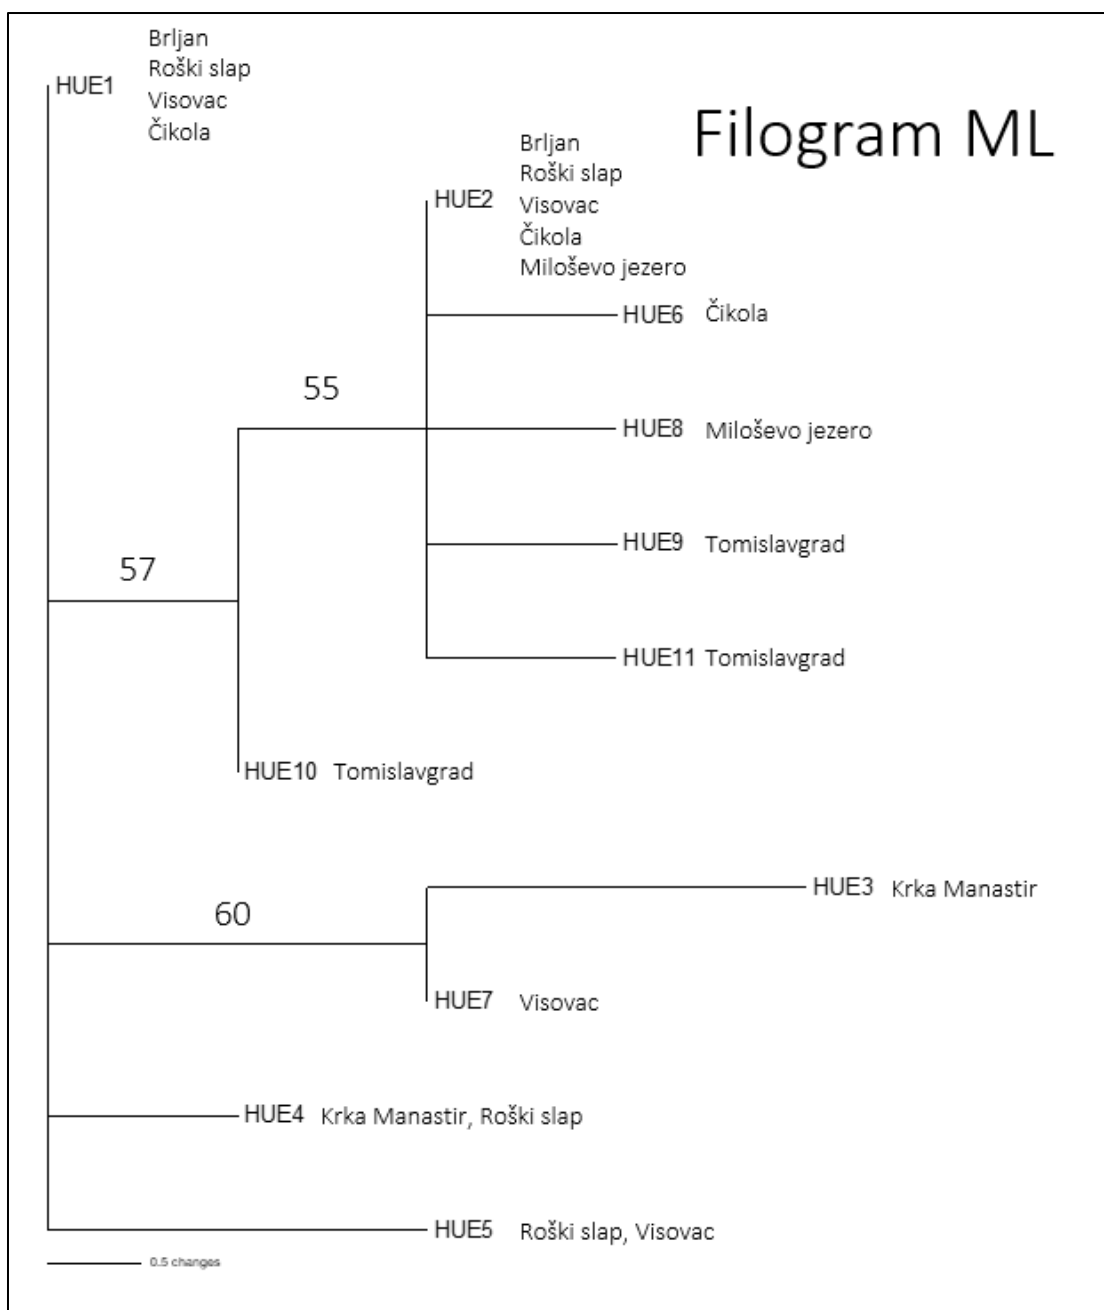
HUE1 Brljan
Roški slap
Visovac
Čikola

Filogram ML

HUE2 Brljan
Roški slap
Visovac
Čikola
Miloševo jezero

HUE6 Čikola

55

HUE8 Miloševo jezero

57

HUE9 Tomislavgrad

HUE11 Tomislavgrad

HUE10 Tomislavgrad

60

HUE3 Krka Manastir

HUE7 Visovac

HUE4 Krka Manastir, Roški slap

HUE5 Roški slap, Visovac

0.5 changes